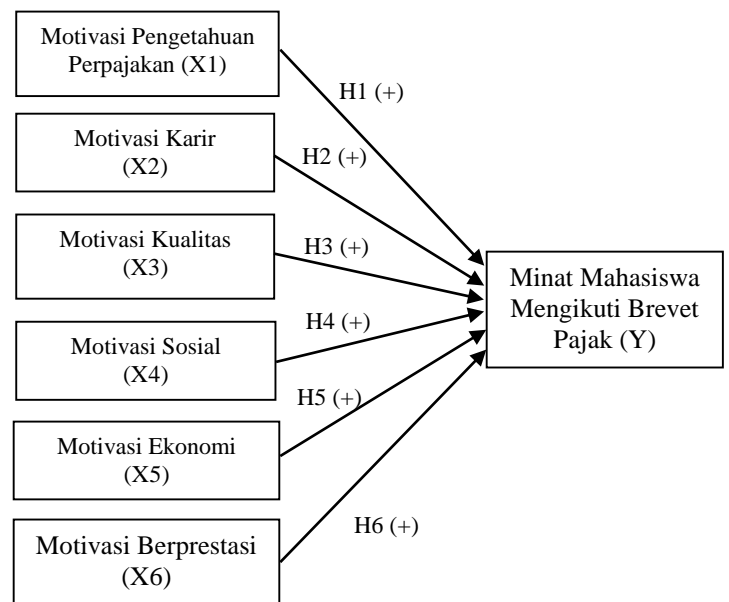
Motivasi Pengetahuan Perpajakan (X1)

Motivasi Karir (X2)

Motivasi Kualitas (X3)

Motivasi Sosial (X4)

Motivasi Ekonomi (X5)

Motivasi Berprestasi (X6)

H1 (+)

H2 (+)

H3 (+)

H4 (+)

H5 (+)

H6 (+)

Minat Mahasiswa Mengikuti Brevet Pajak (Y)